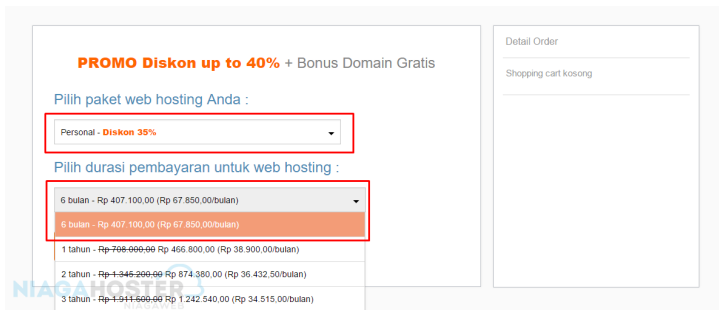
PROMO Diskon up to 40% + Bonus Domain Gratis

Pilih paket web hosting Anda :

Personal - Diskon 35%

Pilih durasi pembayaran untuk web hosting :

6 bulan - Rp 407.100,00 (Rp 67.850,00/bulan)

6 bulan - Rp 407.100,00 (Rp 67.850,00/bulan)

1 tahun - ~~Rp 708.000,00~~ Rp 466.800,00 (Rp 38.900,00/bulan)

2 tahun - ~~Rp 1.345.200,00~~ Rp 874.380,00 (Rp 36.432,50/bulan)

3 tahun - ~~Rp 1.911.600,00~~ Rp 1.242.540,00 (Rp 34.515,00/bulan)

Detail Order

Shopping cart kosong

NIAGAHOSTER